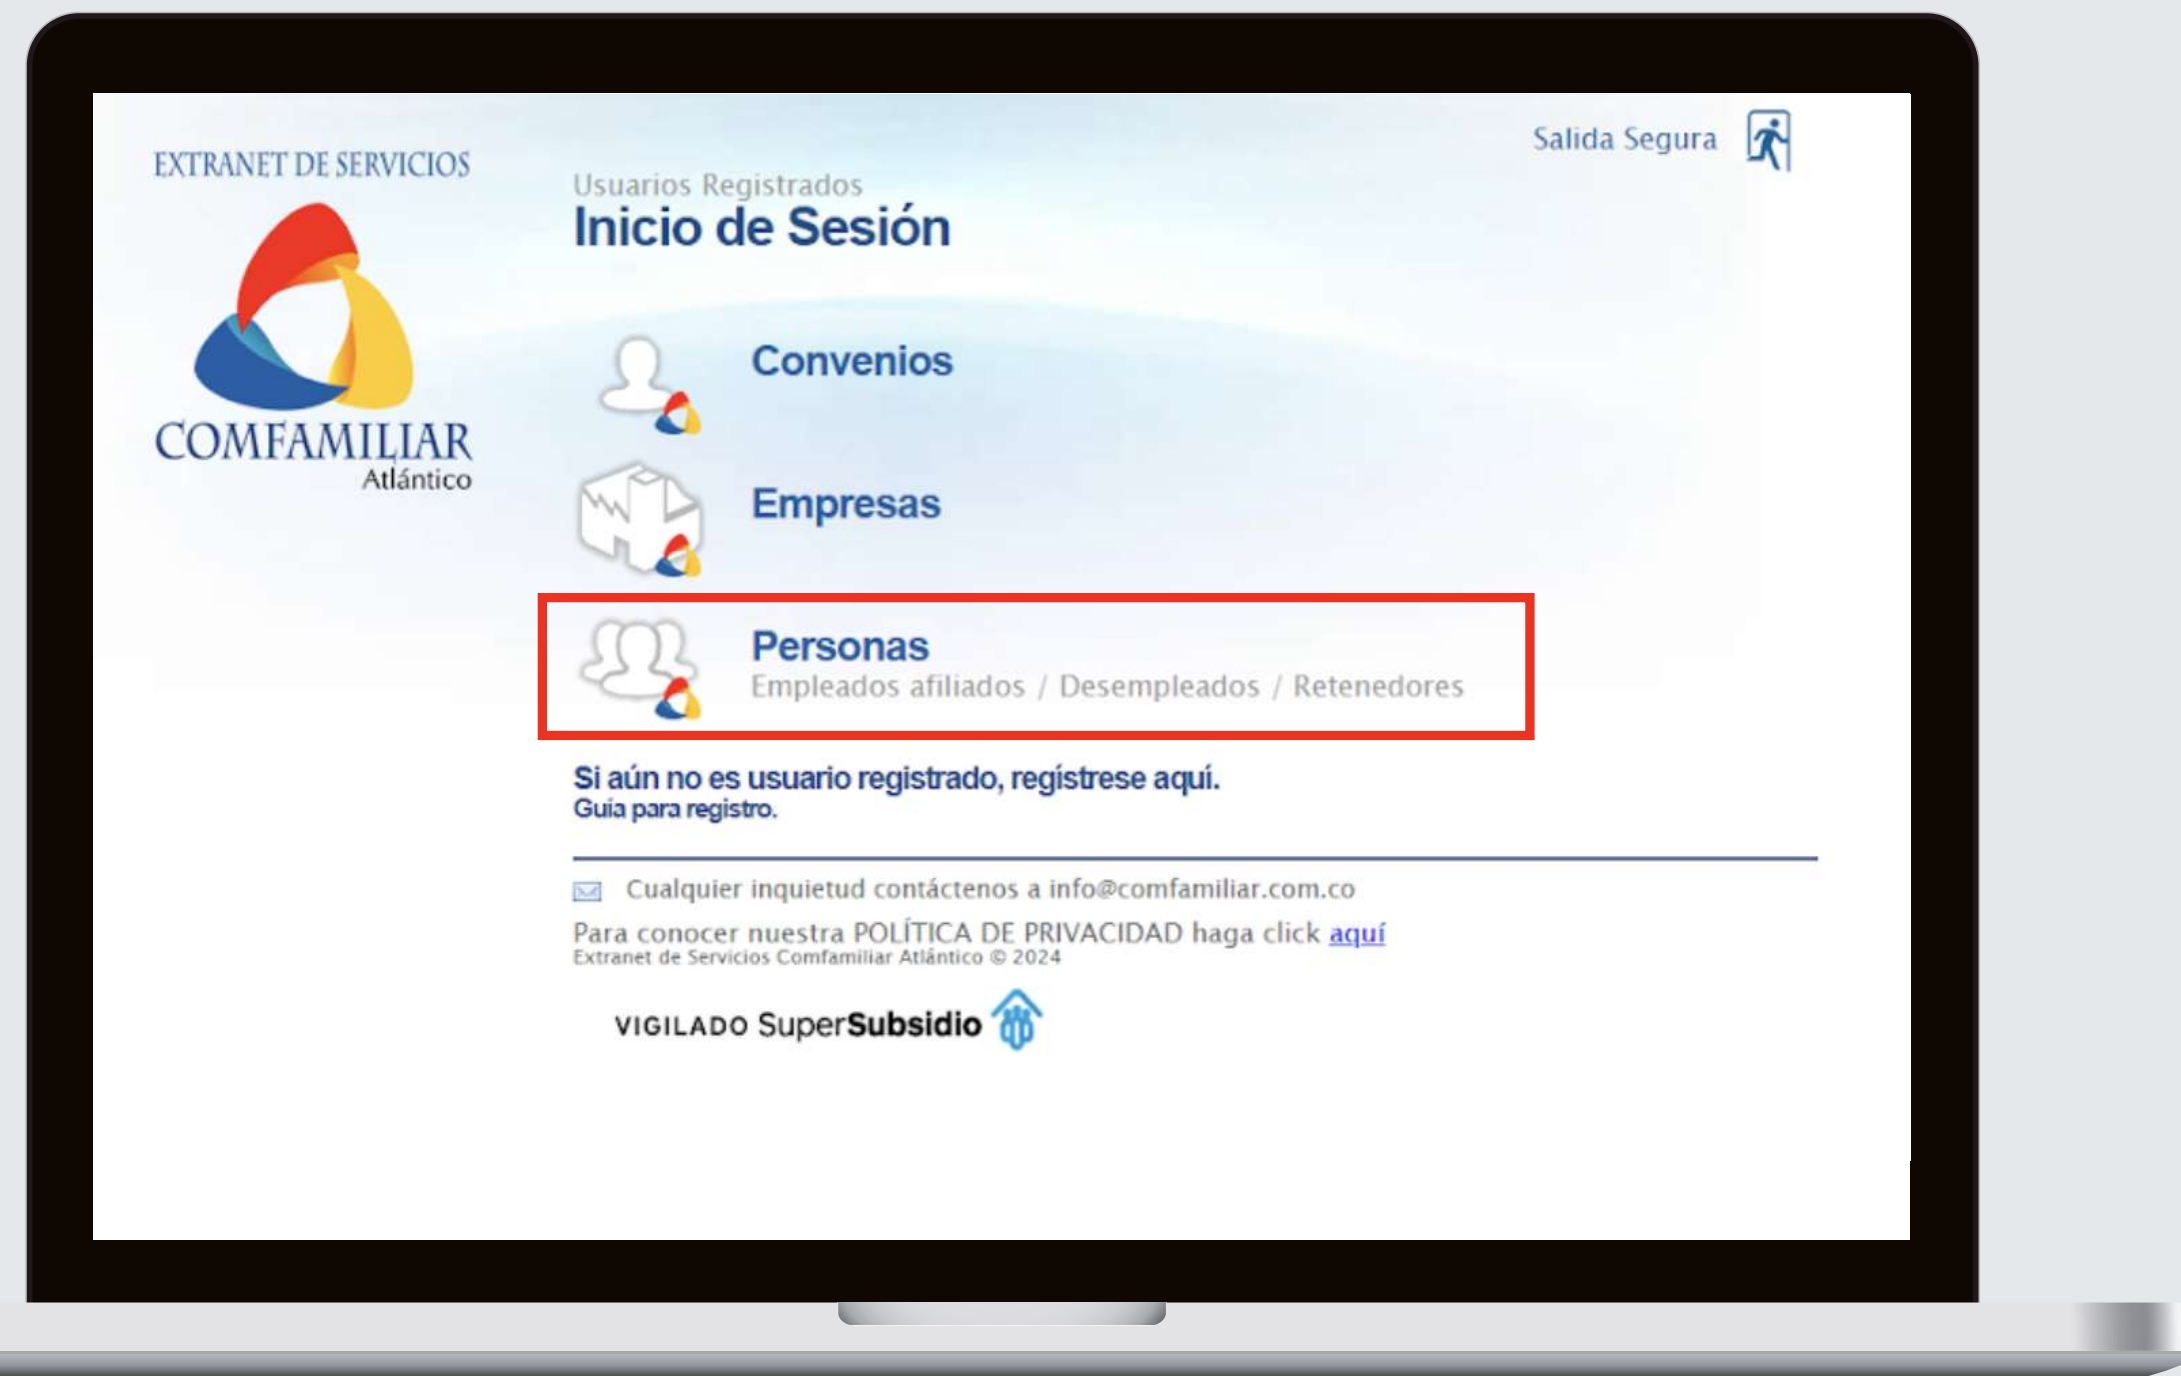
EXTRANET DE SERVICIOS

COMFAMILIAR
Atlántico

Salida Segura

Usuarios Registrados
Inicio de Sesión

Convenios

Empresas

Personas
Empleados afiliados / Desempleados / Retenedores

Si aún no es usuario registrado, regístrese aquí.
Guía para registro.

Cualquier inquietud contáctenos a info@comfamiliar.com.co

Para conocer nuestra POLÍTICA DE PRIVACIDAD haga click aquí
Extranet de Servicios Comfamiliar Atlántico © 2024

VIGILADO SuperSubsidio